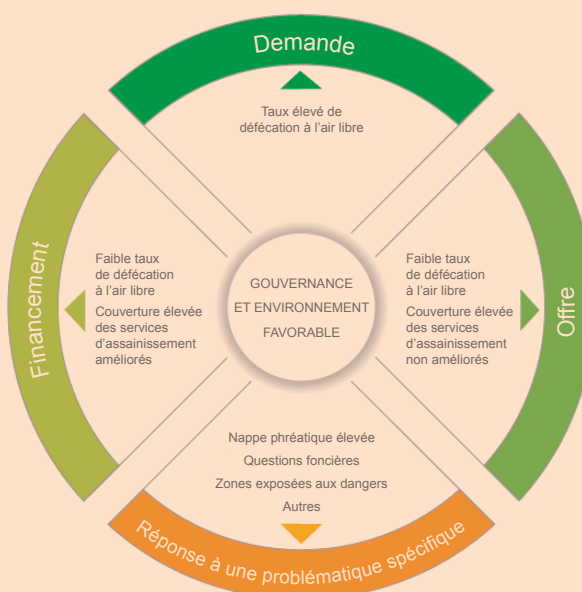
Demande

Taux élevé de défécation à l'air libre

Financement

Faible taux de défécation à l'air libre
Couverture élevée des services d'assainissement améliorés

GOUVERNANCE ET ENVIRONNEMENT FAVORABLE

Faible taux de défécation à l'air libre
Couverture élevée des services d'assainissement non améliorés

Offre

Nappe phréatique élevée
Questions foncières
Zones exposées aux dangers
Autres

Réponse à une problématique spécifique